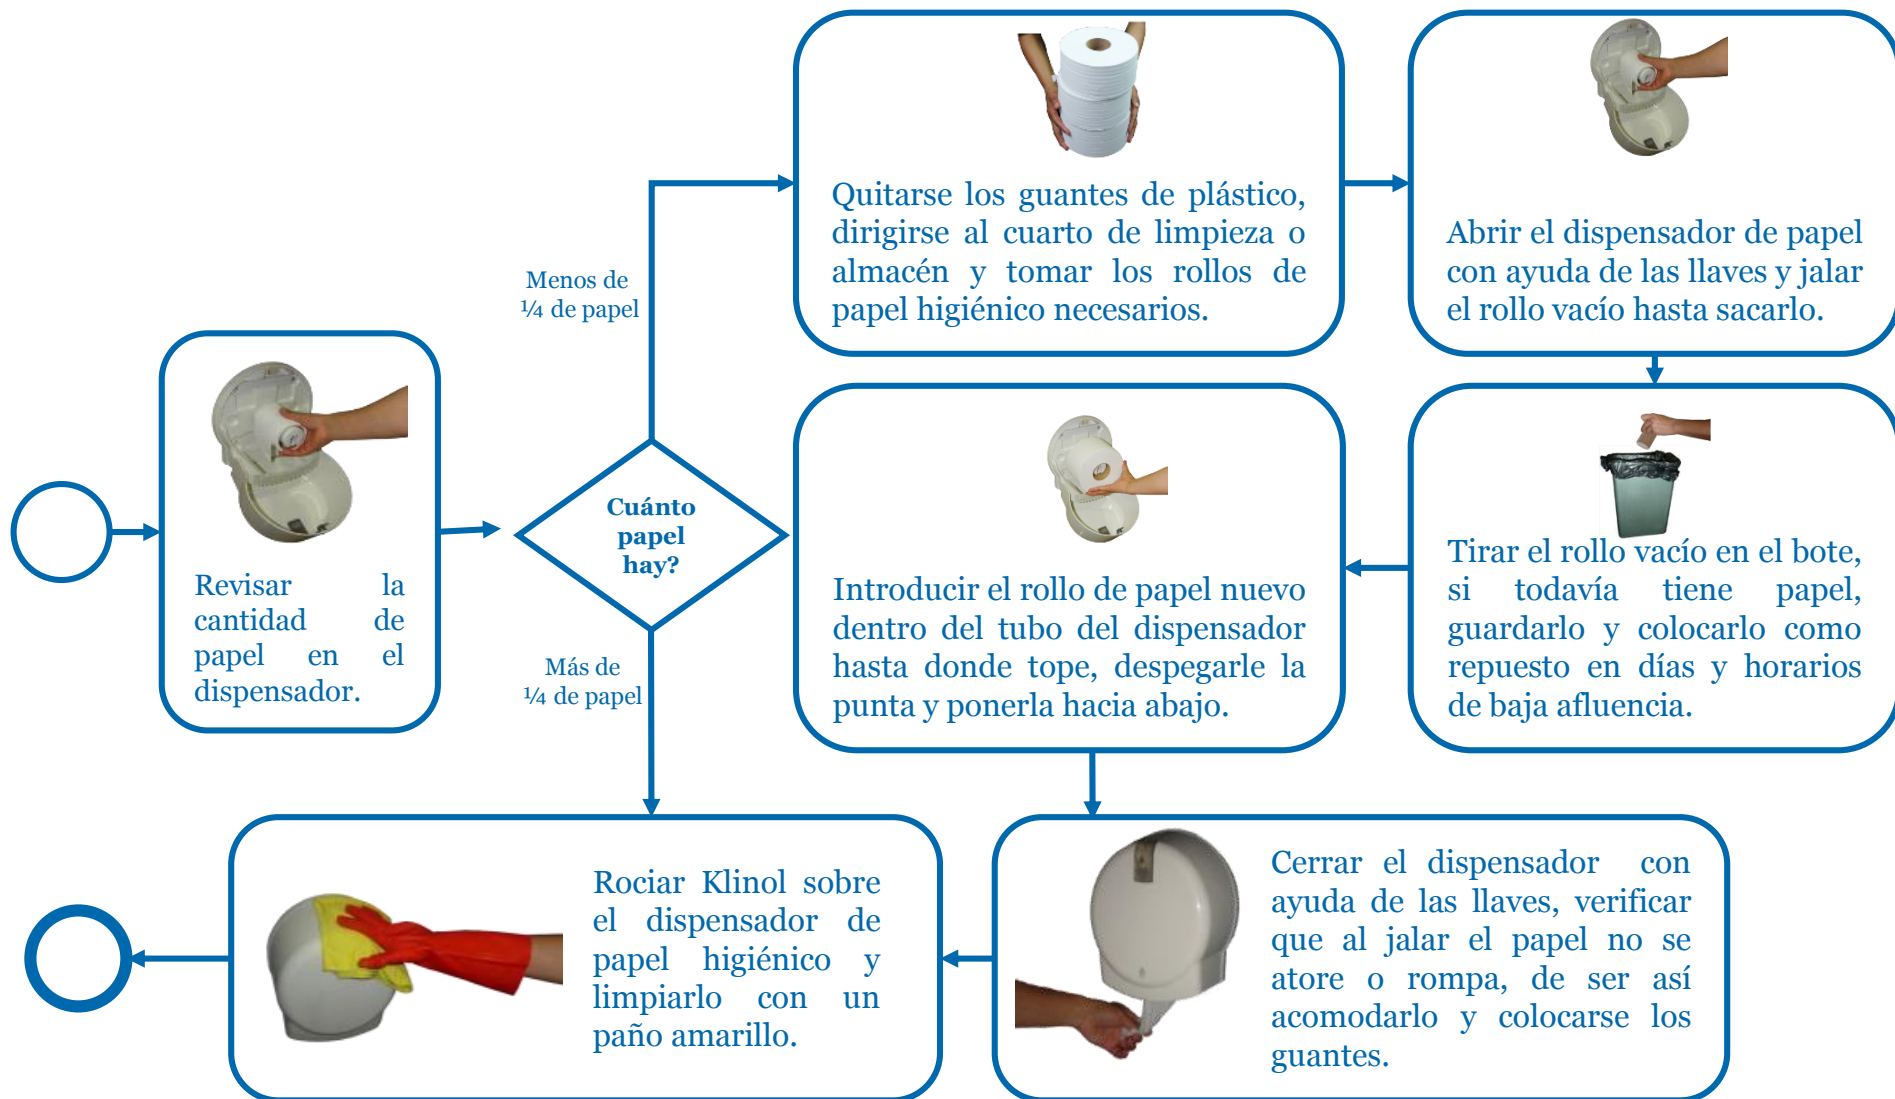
Revisar la cantidad de papel en el dispensador.

Cuánto papel hay?

Menos de ¼ de papel

Quitarse los guantes de plástico, dirigirse al cuarto de limpieza o almacén y tomar los rollos de papel higiénico necesarios.

Abrir el dispensador de papel con ayuda de las llaves y jalar el rollo vacío hasta sacarlo.

Tirar el rollo vacío en el bote, si todavía tiene papel, guardarlo y colocarlo como repuesto en días y horarios de baja afluencia.

Introducir el rollo de papel nuevo dentro del tubo del dispensador hasta donde tope, despegarle la punta y ponerla hacia abajo.

Más de ¼ de papel

Cerrar el dispensador con ayuda de las llaves, verificar que al jalar el papel no se atore o rompa, de ser así acomodarlo y colocarse los guantes.

Rociar Klinol sobre el dispensador de papel higiénico y limpiarlo con un paño amarillo.